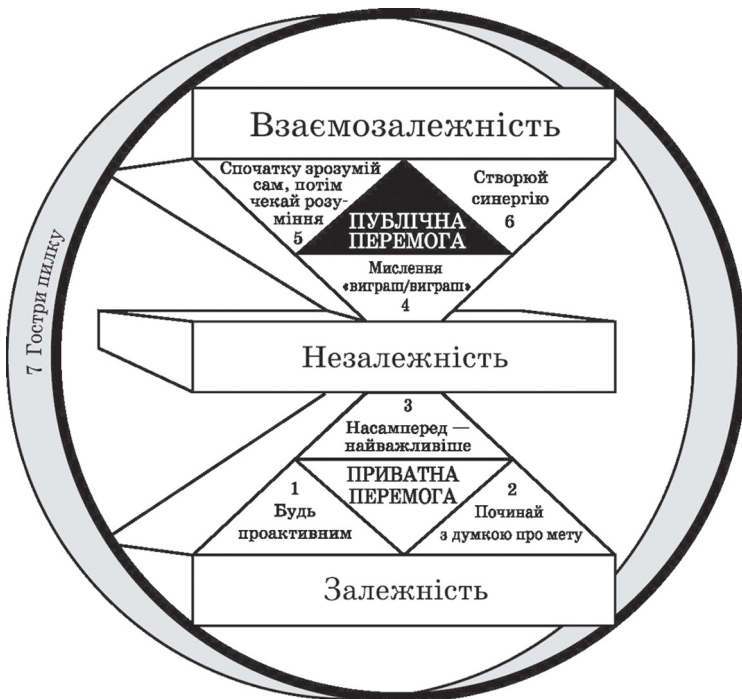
Взаємозалежність

Спочатку зрозумій сам, потім чекай розуміння
5

ПУБЛІЧНА ПЕРЕМОГА

Створюй синергію
6

Мислення «виграш/виграш»
4

7 Гостри пилку

Незалежність

3
Насамперед — найважливіше

ПРИВАТНА ПЕРЕМОГА

1
Будь проактивним

2
Починай з думкою про мету

Залежність